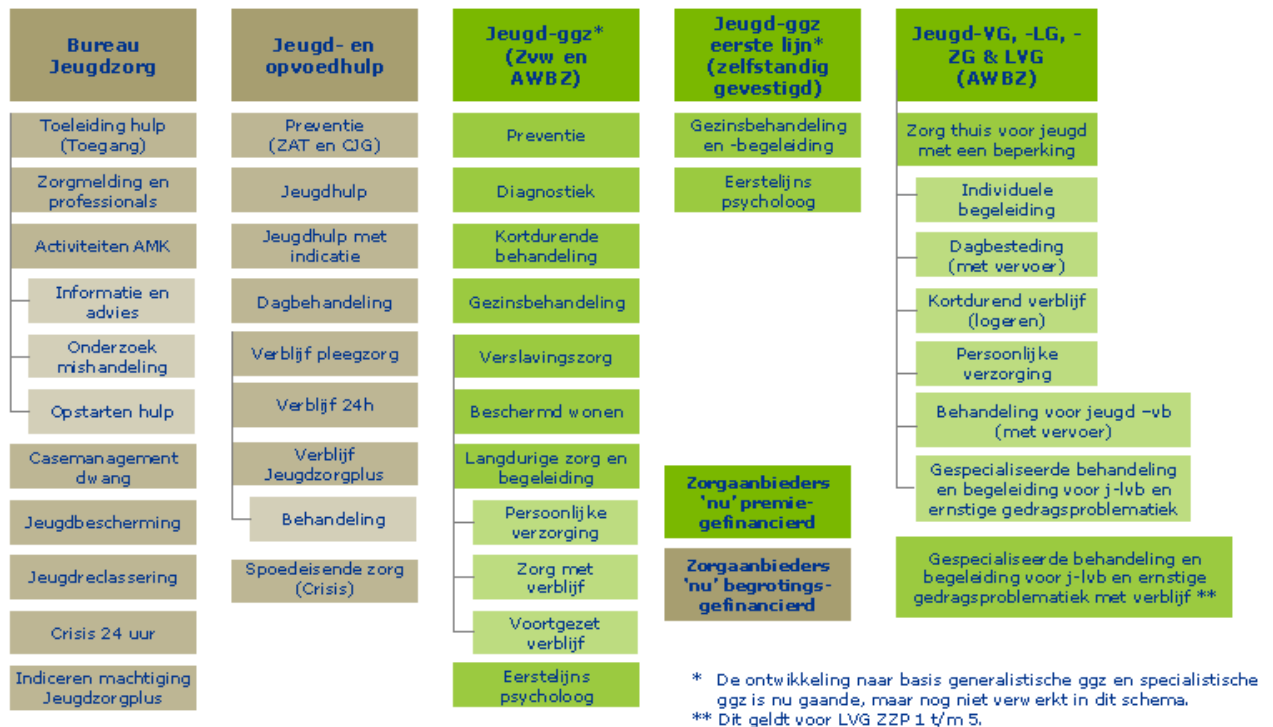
Bureau Jeugdzorg

Toeleiding hulp (Toegang)

Zorgmelding en professionals

Activiteiten AMK

Informatie en advies

Onderzoek mishandeling

Opstarten hulp

Casemanagement dwang

Jeugdbescherming

Jeugdreclassering

Crisis 24 uur

Indiceren machtiging Jeugdzorgplus

Jeugd- en opvoedhulp

Preventie (ZAT en CJG)

Jeugdhulp

Jeugdhulp met indicatie

Dagbehandeling

Verblijf pleegzorg

Verblijf 24h

Verblijf Jeugdzorgplus

Behandeling

Spoedeisende zorg (Crisis)

Jeugd-ggz* (Zvw en AWBZ)

Preventie

Diagnostiek

Kortdurende behandeling

Gezinsbehandeling

Verslavingszorg

Beschermd wonen

Langdurige zorg en begeleiding

Persoonlijke verzorging

Zorg met verblijf

Voortgezet verblijf

Eerstelijns psycholoog

Jeugd-ggz eerste lijn* (zelfstandig gevestigd)

Gezinsbehandeling en -begeleiding

Eerstelijns psycholoog

Zorgaanbieders 'nu' premie-gefinancierd

Zorgaanbieders 'nu' begrotings-gefinancierd

Jeugd-VG, -LG, -ZG & LVG (AWBZ)

Zorg thuis voor jeugd met een beperking

Individuele begeleiding

Dagbesteding (met vervoer)

Kortdurend verblijf (logeren)

Persoonlijke verzorging

Behandeling voor jeugd –vb (met vervoer)

Gespecialiseerde behandeling en begeleiding voor j-lvb en ernstige gedragsproblematiek

Gespecialiseerde behandeling en begeleiding voor j-lvb en ernstige gedragsproblematiek met verblijf **

* De ontwikkeling naar basis generalistische ggz en specialistische ggz is nu gaande, maar nog niet verwerkt in dit schema.
** Dit geldt voor LVG ZZP 1 t/m 5.